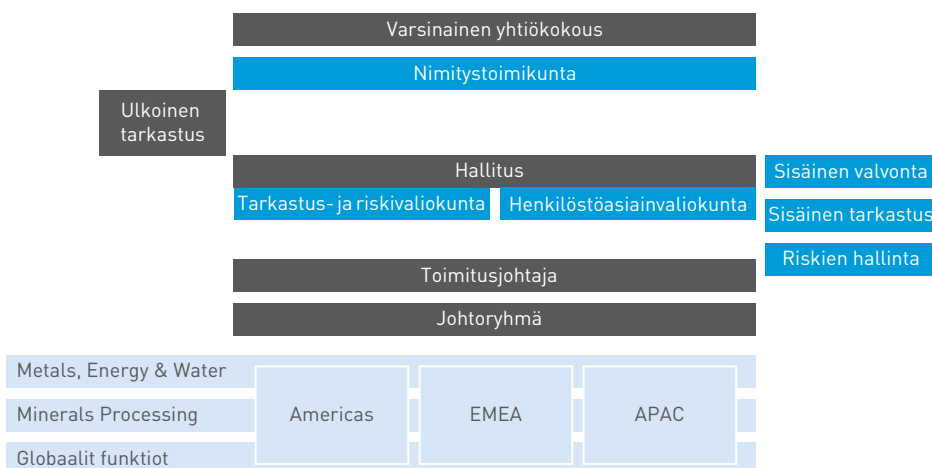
Varsinainen yhtiökokous

Nimitystoimikunta

Ulkoinen tarkastus

Hallitus

Tarkastus- ja riskivaliokunta

Henkilöstöasiainvaliokunta

Sisäinen valvonta

Sisäinen tarkastus

Riskien hallinta

Toimitusjohtaja

Johtoryhmä

Metals, Energy & Water

Minerals Processing

Globaalit funktiot

Americas

EMEA

APAC